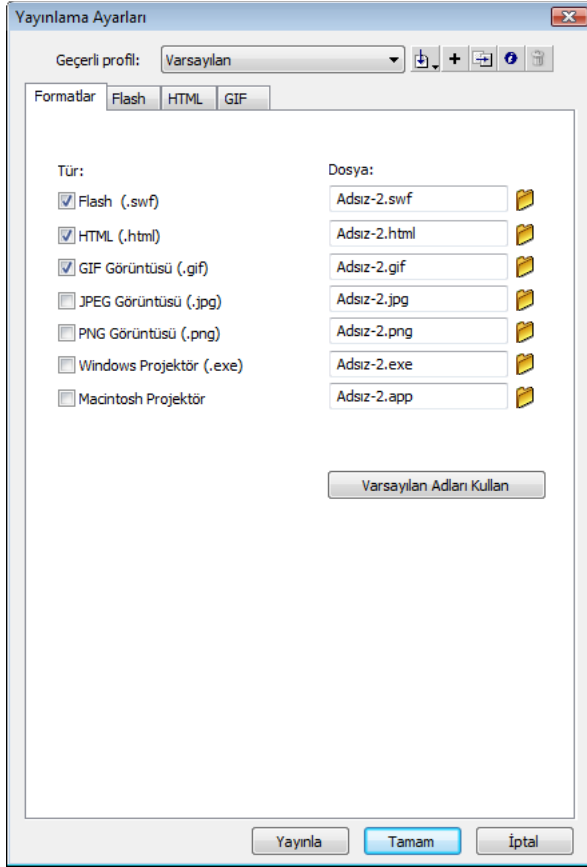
Yayınlama Ayarları

Geçerli profil: Varsayılan

Formatlar | Flash | HTML | GIF

Tür:

Flash (.swf)

HTML (.html)

GIF Görüntüsü (.gif)

JPEG Görüntüsü (.jpg)

PNG Görüntüsü (.png)

Windows Projektör (.exe)

Macintosh Projektör

Dosya:

Adsız-2.swf

Adsız-2.html

Adsız-2.gif

Adsız-2.jpg

Adsız-2.png

Adsız-2.exe

Adsız-2.app

Varsayılan Adları Kullan

Yayınla

Tamam

İptal